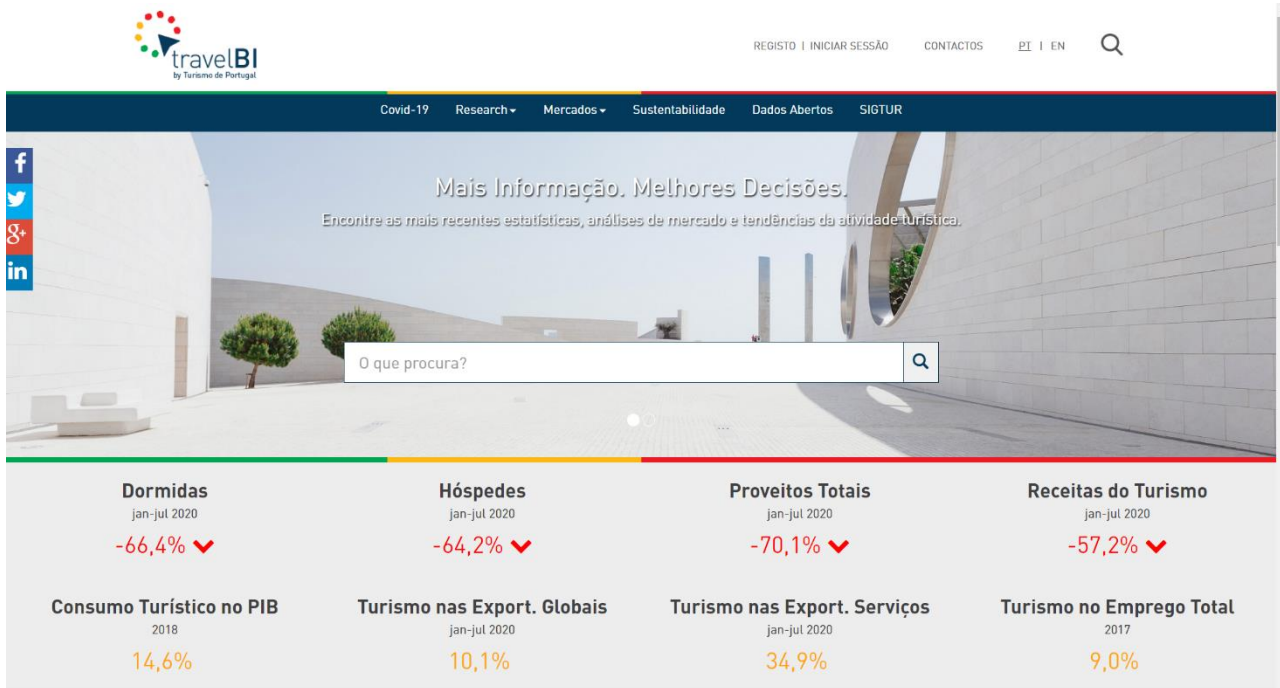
travelBI
by Turismo de Portugal

REGISTO | INICIAR SESSÃO    CONTACTOS    PT | EN

Covid-19    Research ▾    Mercados ▾    Sustentabilidade    Dados Abertos    SIGTUR

f
g+
in

Mais Informação. Melhores Decisões.
Encontre as mais recentes estatísticas, análises de mercado e tendências da atividade turística.

O que procura?

Dormidas
jan-jul 2020
-66,4%

Hóspedes
jan-jul 2020
-64,2%

Proveitos Totais
jan-jul 2020
-70,1%

Receitas do Turismo
jan-jul 2020
-57,2%

Consumo Turístico no PIB
2018
14,6%

Turismo nas Export. Globais
jan-jul 2020
10,1%

Turismo nas Export. Serviços
jan-jul 2020
34,9%

Turismo no Emprego Total
2017
9,0%